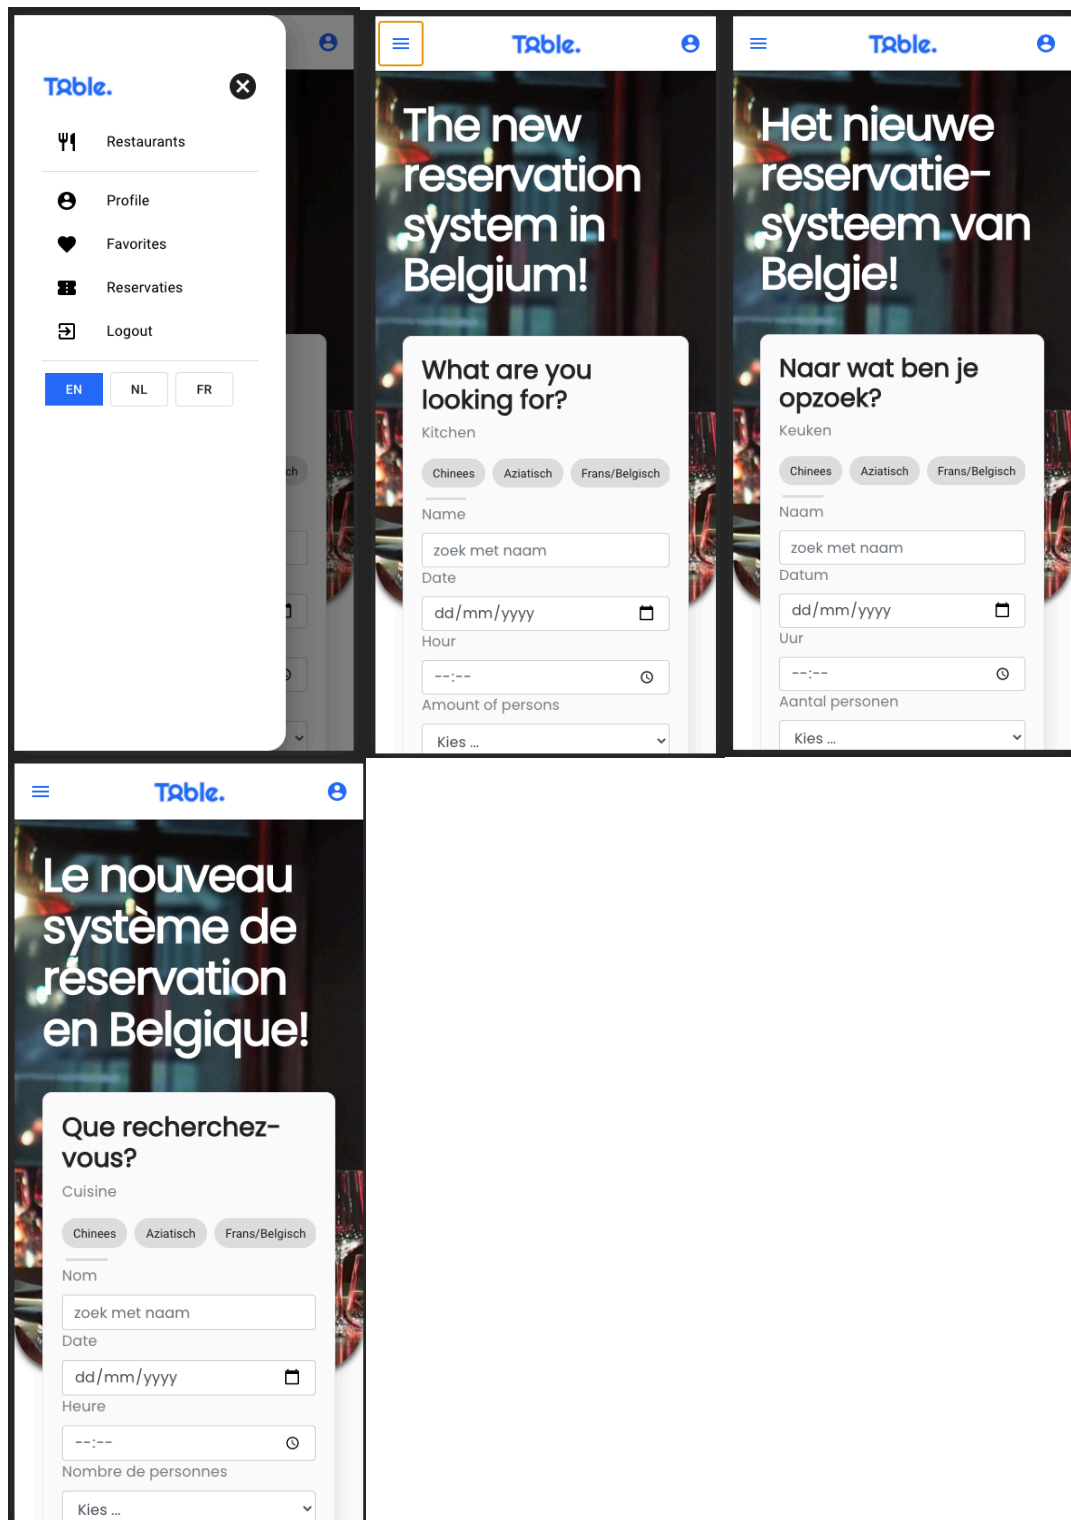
Table.

Restaurants

Profile

Favorites

Reservaties

Logout

EN NL FR

ch

Table.

The new reservation system in Belgium!

What are you looking for?

Kitchen

Chinees Aziatisch Frans/Belgisch

Name

zoek met naam

Date

dd/mm/yyyy

Hour

--:--

Amount of persons

Kies ...

Table.

Het nieuwe reservatie-systeem van Belgie!

Naar wat ben je opzoek?

Keuken

Chinees Aziatisch Frans/Belgisch

Naam

zoek met naam

Datum

dd/mm/yyyy

Uur

--:--

Aantal personen

Kies ...

Table.

Le nouveau système de réservation en Belgique!

Que recherchez-vous?

Cuisine

Chinees Aziatisch Frans/Belgisch

Nom

zoek met naam

Date

dd/mm/yyyy

Heure

--:--

Nombre de personnes

Kies ...